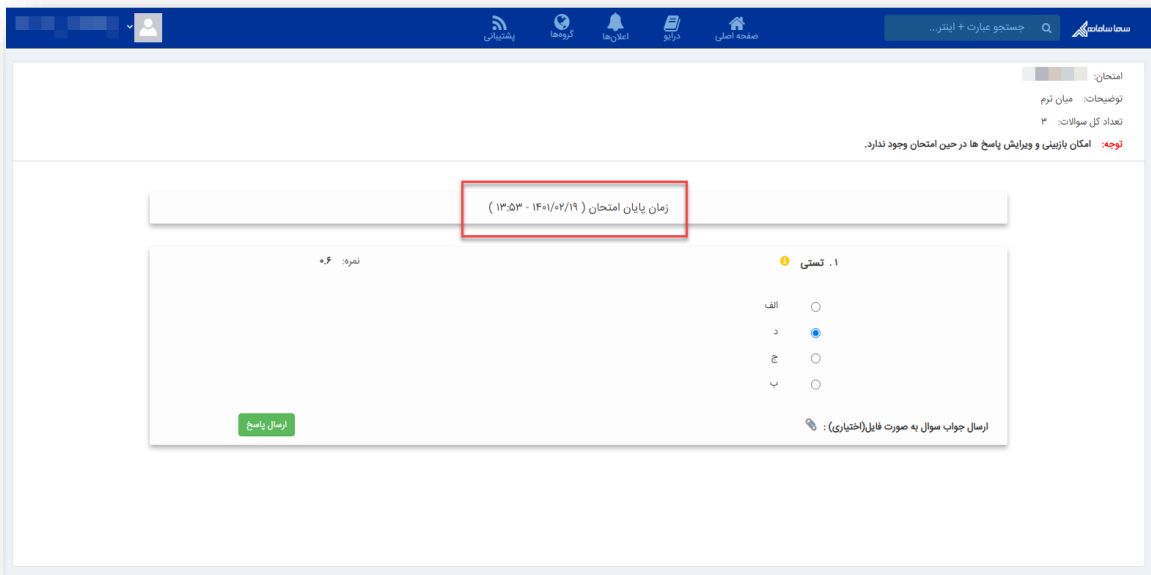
سماسامانه
جستجو عبارت + اینتر...
صفحه اصلی
درایو
اعلان‌ها
گروه‌ها
پشتیبانی

امتحان: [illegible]
توضیحات: میان ترم
تعداد کل سوالات: ۳
توجه: امکان بازبینی و ویرایش پاسخ ها در حین امتحان وجود ندارد.

زمان پایان امتحان ( ۱۴۰۱/۰۲/۱۹ - ۱۳:۵۳ )

۱. تستی
نمره: ۰.۶

الف
د
ج
ب

ارسال جواب سوال به صورت فایل(اختیاری) :
ارسال پاسخ